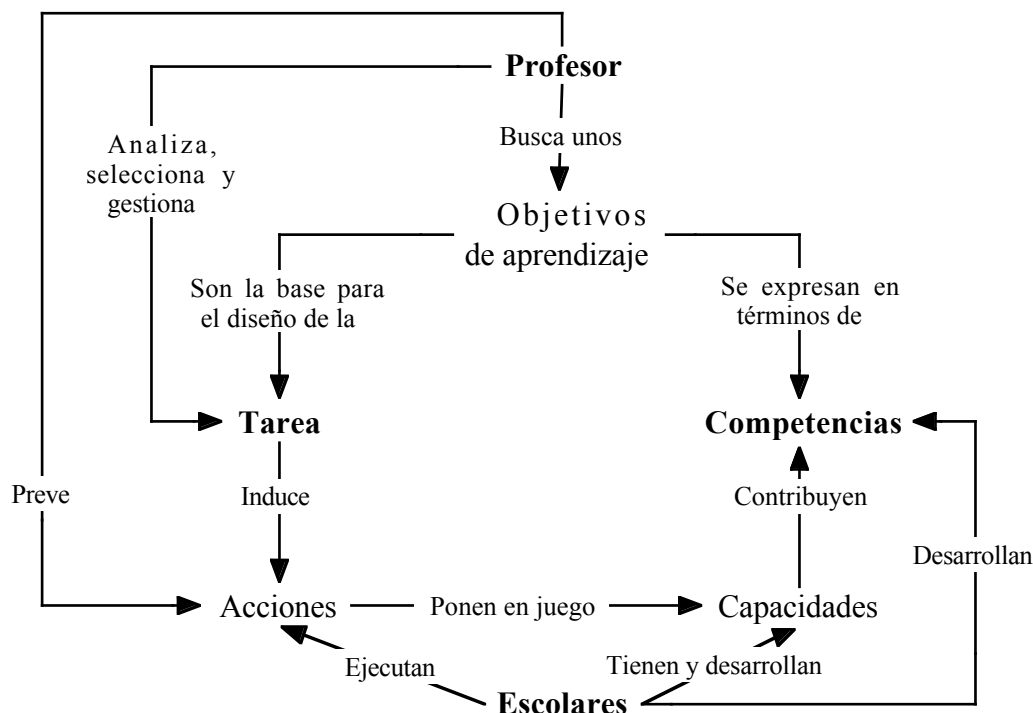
Profesor

Analiza, selecciona y gestiona

Busca unos

Objetivos de aprendizaje

Son la base para el diseño de la

Se expresan en términos de

Tarea

Competencias

Preve

Induce

Contribuyen

Desarrollan

Acciones

Ponen en juego

Capacidades

Ejecutan

Tienen y desarrollan

Escolares